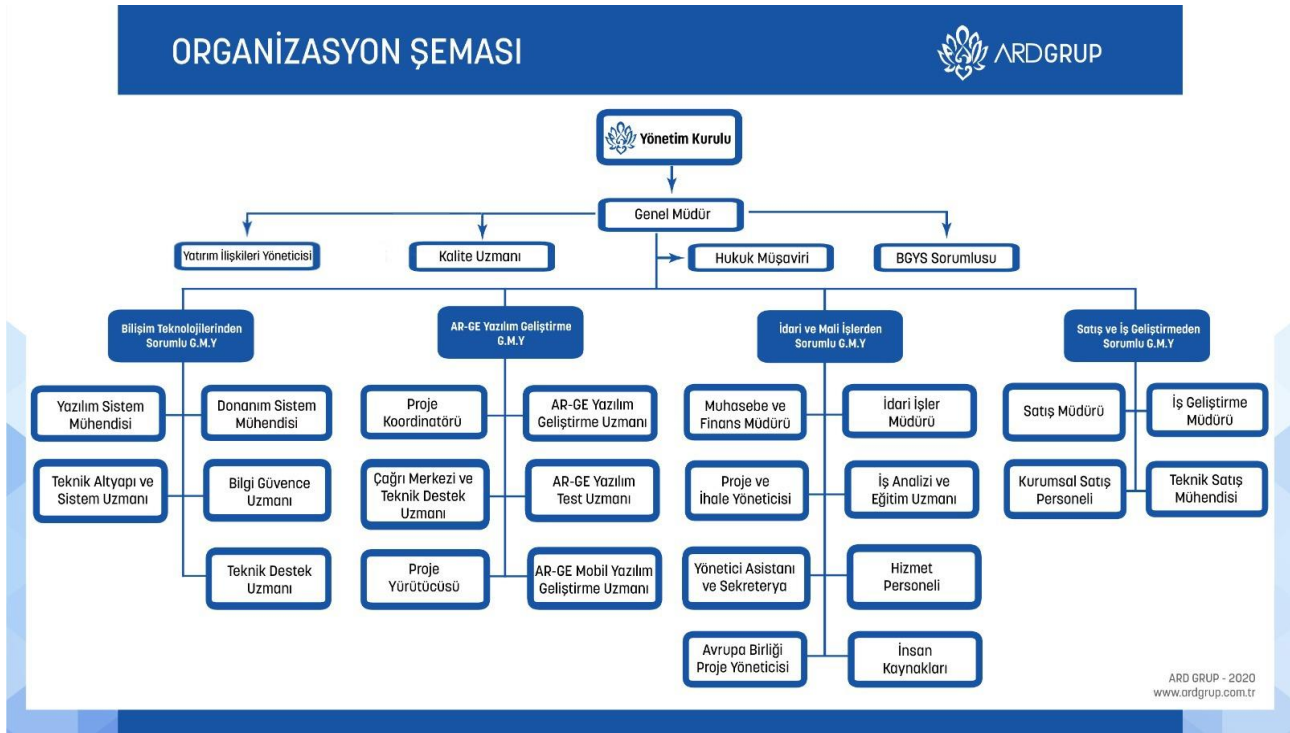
ORGANİZASYON ŞEMASI

ARDGRUP

Yönetim Kurulu

Genel Müdür

Yatırım İlişkileri Yöneticisi

Kalite Uzmanı

Hukuk Müşaviri

BGYS Sorumlusu

Bilişim Teknolojilerinden Sorumlu G.M.Y

Yazılım Sistem Mühendisi

Donanım Sistem Mühendisi

Teknik Altyapı ve Sistem Uzmanı

Bilgi Güvence Uzmanı

Teknik Destek Uzmanı

AR-GE Yazılım Geliştirme G.M.Y

Proje Koordinatörü

AR-GE Yazılım Geliştirme Uzmanı

Çağrı Merkezi ve Teknik Destek Uzmanı

AR-GE Yazılım Test Uzmanı

Proje Yürütücüsü

AR-GE Mobil Yazılım Geliştirme Uzmanı

İdari ve Mali İşlerden Sorumlu G.M.Y

Muhasebe ve Finans Müdürü

İdari İşler Müdürü

Proje ve İhale Yöneticisi

İş Analizi ve Eğitim Uzmanı

Yönetici Asistanı ve Sekreterya

Hizmet Personeli

Avrupa Birliği Proje Yöneticisi

İnsan Kaynakları

Satış ve İş Geliştirmeden Sorumlu G.M.Y

Satış Müdürü

İş Geliştirme Müdürü

Kurumsal Satış Personeli

Teknik Satış Mühendisi

ARD GRUP - 2020
www.ardgrup.com.tr